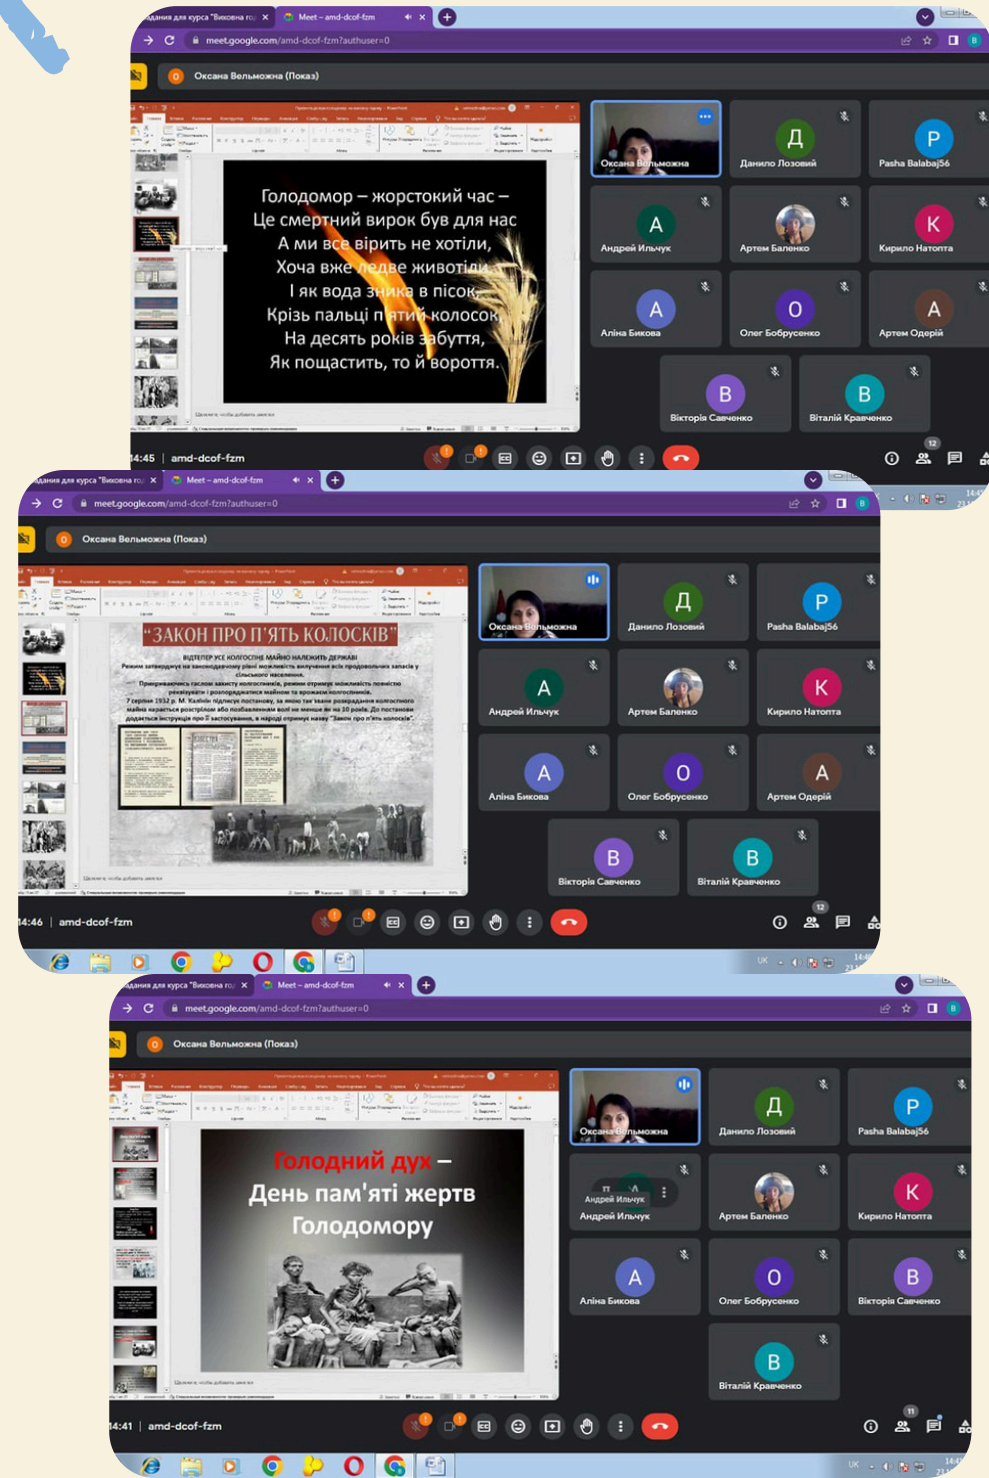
вдання для курса "Виховна го | Meet – amd-dcof-fzm

meet.google.com/amd-dcof-fzm?authuser=0

Оксана Вельможна (Показ)

Голодомор – жорстокий час –
Це смертний вирок був для нас
А ми все вірить не хотіли,
Хоча вже ледве животіли
І як вода зника в пісок,
Крізь пальці п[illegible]тий колосок
На десять років забуття,
Як пощастить, то й воротя.

Оксана Вельможна
Д Данило Лозовий
P Pasha Balabaj56
A Андрей Ильчук
Артем Баленко
K Кирило Натопта
A Аліна Бикова
O Олег Бобрусенко
A Артем Одерій
B Вікторія Савченко
B Віталій Кравченко

14:45 | amd-dcof-fzm

12

вдання для курса "Виховна го | Meet – amd-dcof-fzm

meet.google.com/amd-dcof-fzm?authuser=0

Оксана Вельможна (Показ)

"ЗАКОН ПРО П'ЯТЬ КОЛОСКІВ"

ВІДТЕПЕР УСЕ КОЛГОСПНЕ МАЙНО НАЛЕЖИТЬ ДЕРЖАВІ
Режим затверджує на законодавчому рівні можливість вилучення всіх продовольчих запасів у сільського населення.
Прикриваючись гаслом захисту колгоспників, режим отримує можливість повністю реквізувати і розпоряджатися майном та врожаєм колгоспників.
7 серпня 1932 р. М. Калінін підписує постанову, за якою так зване розкрадання колгоспного майна каралося розстрілом або позбавленням волі не менше як на 10 років. До постанови додається інструкція про її застосування, в народі отримує назву "Закон про п'ять колосків".

Оксана Вельможна
Д Данило Лозовий
P Pasha Balabaj56
A Андрей Ильчук
Артем Баленко
K Кирило Натопта
A Аліна Бикова
O Олег Бобрусенко
A Артем Одерій
B Вікторія Савченко
B Віталій Кравченко

14:46 | amd-dcof-fzm

12

вдання для курса "Виховна го | Meet – amd-dcof-fzm

meet.google.com/amd-dcof-fzm?authuser=0

Оксана Вельможна (Показ)

Голодний дух –
День пам'яті жертв
Голодомору

Оксана Вельможна
Д Данило Лозовий
P Pasha Balabaj56
Андрей Ильчук
Андрей Ильчук
Артем Баленко
K Кирило Натопта
A Аліна Бикова
O Олег Бобрусенко
B Вікторія Савченко
B Віталій Кравченко

14:41 | amd-dcof-fzm

11